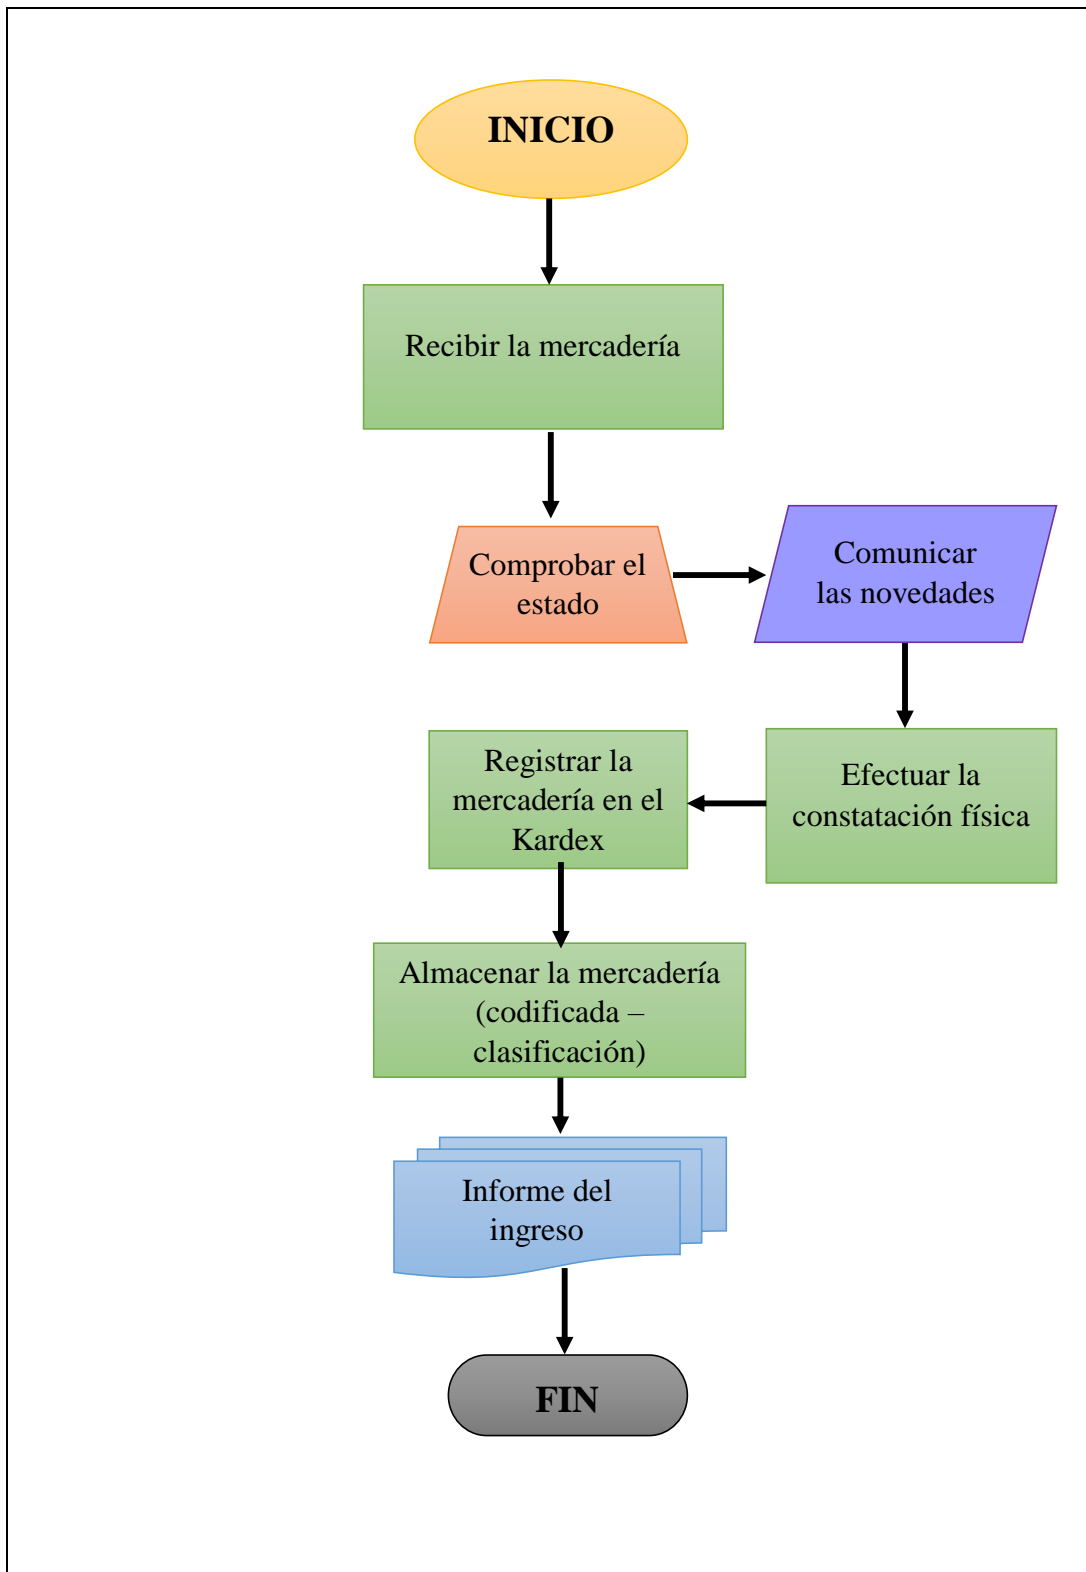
INICIO

Recibir la mercadería

Comprobar el estado

Comunicar las novedades

Efectuar la constatación física

Registrar la mercadería en el Kardex

Almacenar la mercadería (codificada – clasificación)

Informe del ingreso

FIN